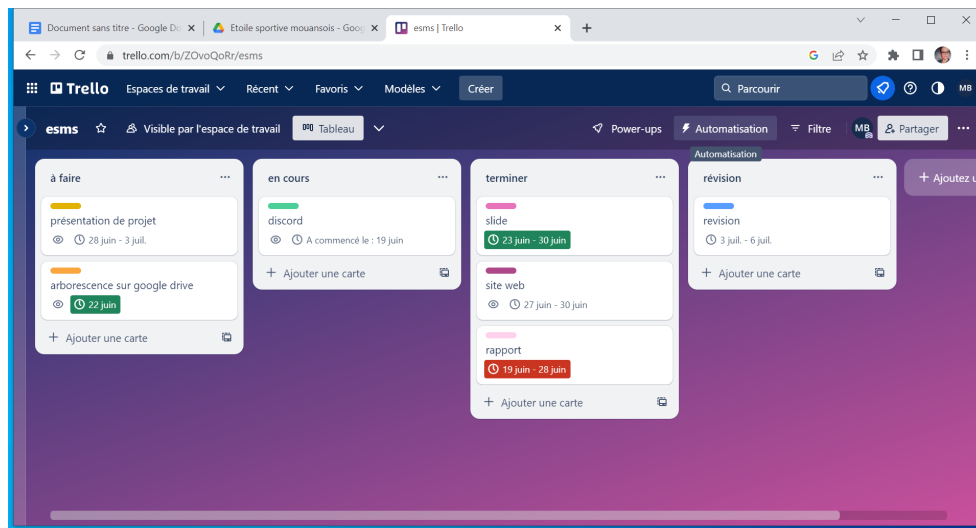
Document sans titre - Google Do ×
Etoile sportive mouansois - Goog ×
esms | Trello ×
+

trello.com/b/ZOvoQoRr/esms

Trello Espaces de travail Récent Favoris Modèles Créer
Parcourir
MB

esms Visible par l'espace de travail Tableau
Power-ups Automatisation Filtre MB Partager
Automatisation

à faire ...
présentation de projet
28 juin - 3 juil.
arborescence sur google drive
22 juin
+ Ajouter une carte

en cours ...
discord
A commencé le : 19 juin
+ Ajouter une carte

terminer ...
slide
23 juin - 30 juin
site web
27 juin - 30 juin
rapport
19 juin - 28 juin
+ Ajouter une carte

révision ...
revision
3 juil. - 6 juil.
+ Ajouter une carte

+ Ajoutez u